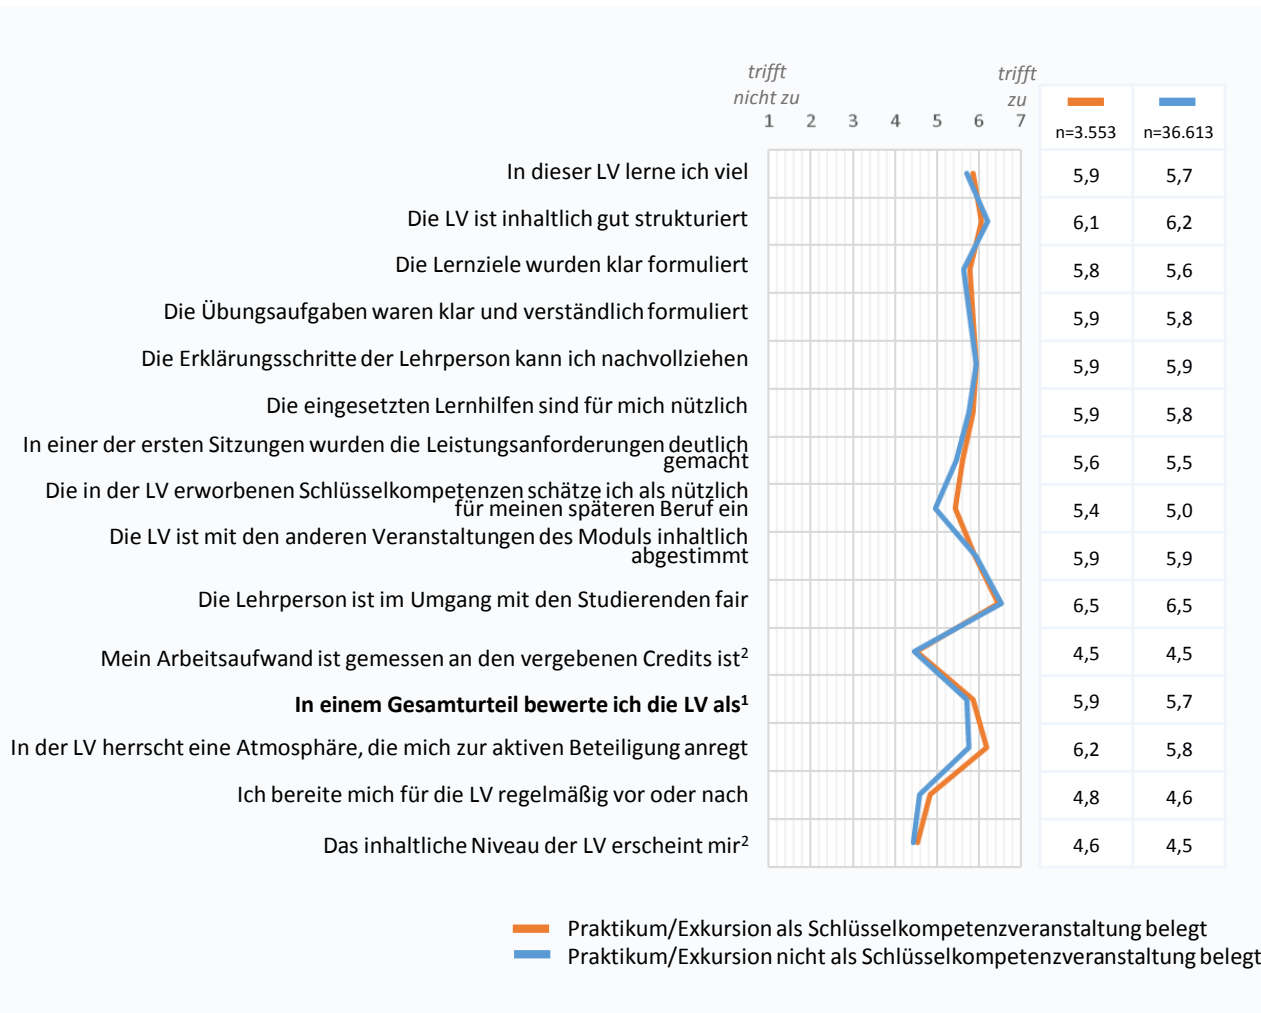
trifft nicht zu

trifft zu

1 2 3 4 5 6 7

| | n=3.553 | n=36.613 |
|---|---|---|
| In dieser LV lerne ich viel | 5,9 | 5,7 |
| Die LV ist inhaltlich gut strukturiert | 6,1 | 6,2 |
| Die Lernziele wurden klar formuliert | 5,8 | 5,6 |
| Die Übungsaufgaben waren klar und verständlich formuliert | 5,9 | 5,8 |
| Die Erklärungsschritte der Lehrperson kann ich nachvollziehen | 5,9 | 5,9 |
| Die eingesetzten Lernhilfen sind für mich nützlich | 5,9 | 5,8 |
| In einer der ersten Sitzungen wurden die Leistungsanforderungen deutlich gemacht | 5,6 | 5,5 |
| Die in der LV erworbenen Schlüsselkompetenzen schätze ich als nützlich für meinen späteren Beruf ein | 5,4 | 5,0 |
| Die LV ist mit den anderen Veranstaltungen des Moduls inhaltlich abgestimmt | 5,9 | 5,9 |
| Die Lehrperson ist im Umgang mit den Studierenden fair | 6,5 | 6,5 |
| Mein Arbeitsaufwand ist gemessen an den vergebenen Credits ist$^2$ | 4,5 | 4,5 |
| **In einem Gesamturteil bewerte ich die LV als$^1$** | 5,9 | 5,7 |
| In der LV herrscht eine Atmosphäre, die mich zur aktiven Beteiligung anregt | 6,2 | 5,8 |
| Ich bereite mich für die LV regelmäßig vor oder nach | 4,8 | 4,6 |
| Das inhaltliche Niveau der LV erscheint mir$^2$ | 4,6 | 4,5 |

Praktikum/Exkursion als Schlüsselkompetenzveranstaltung belegt
Praktikum/Exkursion nicht als Schlüsselkompetenzveranstaltung belegt